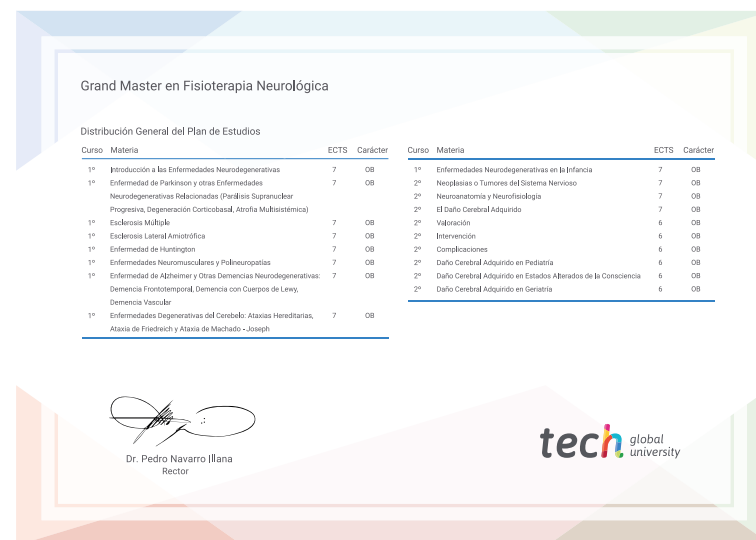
Grand Master en Fisioterapia Neurológica

Distribución General del Plan de Estudios

| Curso | Materia | ECTS | Carácter |
|---|---|---|---|
| 1º | Introducción a las Enfermedades Neurodegenerativas | 7 | OB |
| 1º | Enfermedad de Parkinson y otras Enfermedades Neurodegenerativas Relacionadas (Parálisis Supranuclear Progresiva, Degeneración Corticobasal, Atrofia Multisistémica) | 7 | OB |
| 1º | Esclerosis Múltiple | 7 | OB |
| 1º | Esclerosis Lateral Amiotrófica | 7 | OB |
| 1º | Enfermedad de Huntington | 7 | OB |
| 1º | Enfermedades Neuromusculares y Polineuropatías | 7 | OB |
| 1º | Enfermedad de Alzheimer y Otras Demencias Neurodegenerativas: Demencia Frontotemporal, Demencia con Cuerpos de Lewy, Demencia Vascular | 7 | OB |
| 1º | Enfermedades Degenerativas del Cerebelo: Ataxias Hereditarias, Ataxia de Friedreich y Ataxia de Machado - Joseph | 7 | OB |

| Curso | Materia | ECTS | Carácter |
|---|---|---|---|
| 1º | Enfermedades Neurodegenerativas en la Infancia | 7 | OB |
| 2º | Neoplasias o Tumores del Sistema Nervioso | 7 | OB |
| 2º | Neuroanatomía y Neurofisiología | 7 | OB |
| 2º | El Daño Cerebral Adquirido | 7 | OB |
| 2º | Valoración | 6 | OB |
| 2º | Intervención | 6 | OB |
| 2º | Complicaciones | 6 | OB |
| 2º | Daño Cerebral Adquirido en Pediatría | 6 | OB |
| 2º | Daño Cerebral Adquirido en Estados Alterados de la Consciencia | 6 | OB |
| 2º | Daño Cerebral Adquirido en Geriatría | 6 | OB |

Dr. Pedro Navarro Illana
Rector

tech global university